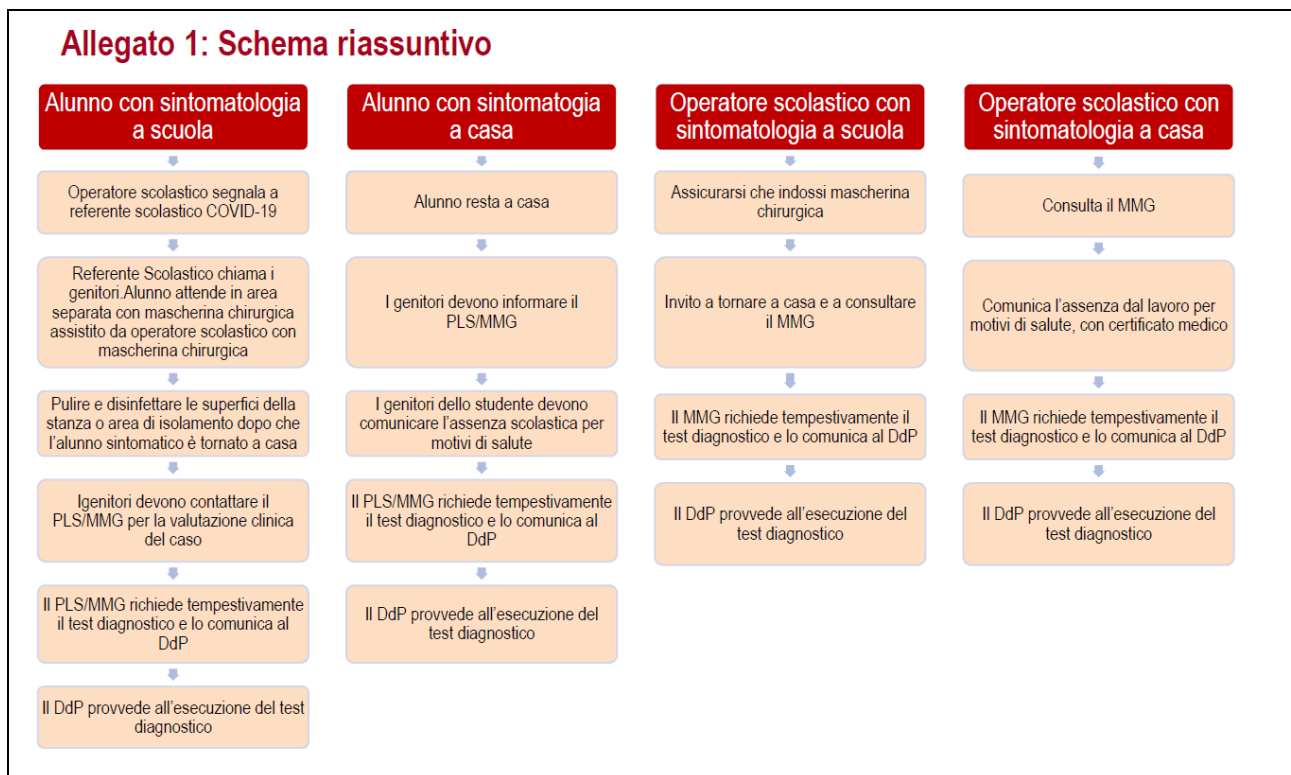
Allegato 1: Schema riassuntivo

Alunno con sintomatologia a scuola

Operatore scolastico segnala a referente scolastico COVID-19

Referente Scolastico chiama i genitori.Alunno attende in area separata con mascherina chirurgica assistito da operatore scolastico con mascherina chirurgica

Pulire e disinfettare le superfici della stanza o area di isolamento dopo che l'alunno sintomatico è tornato a casa

Igenitori devono contattare il PLS/MMG per la valutazione clinica del caso

Il PLS/MMG richiede tempestivamente il test diagnostico e lo comunica al DdP

Il DdP provvede all'esecuzione del test diagnostico

Alunno con sintomatogia a casa

Alunno resta a casa

I genitori devono informare il PLS/MMG

I genitori dello studente devono comunicare l'assenza scolastica per motivi di salute

Il PLS/MMG richiede tempestivamente il test diagnostico e lo comunica al DdP

Il DdP provvede all'esecuzione del test diagnostico

Operatore scolastico con sintomatologia a scuola

Assicurarsi che indossi mascherina chirurgica

Invito a tornare a casa e a consultare il MMG

Il MMG richiede tempestivamente il test diagnostico e lo comunica al DdP

Il DdP provvede all'esecuzione del test diagnostico

Operatore scolastico con sintomatologia a casa

Consulta il MMG

Comunica l'assenza dal lavoro per motivi di salute, con certificato medico

Il MMG richiede tempestivamente il test diagnostico e lo comunica al DdP

Il DdP provvede all'esecuzione del test diagnostico